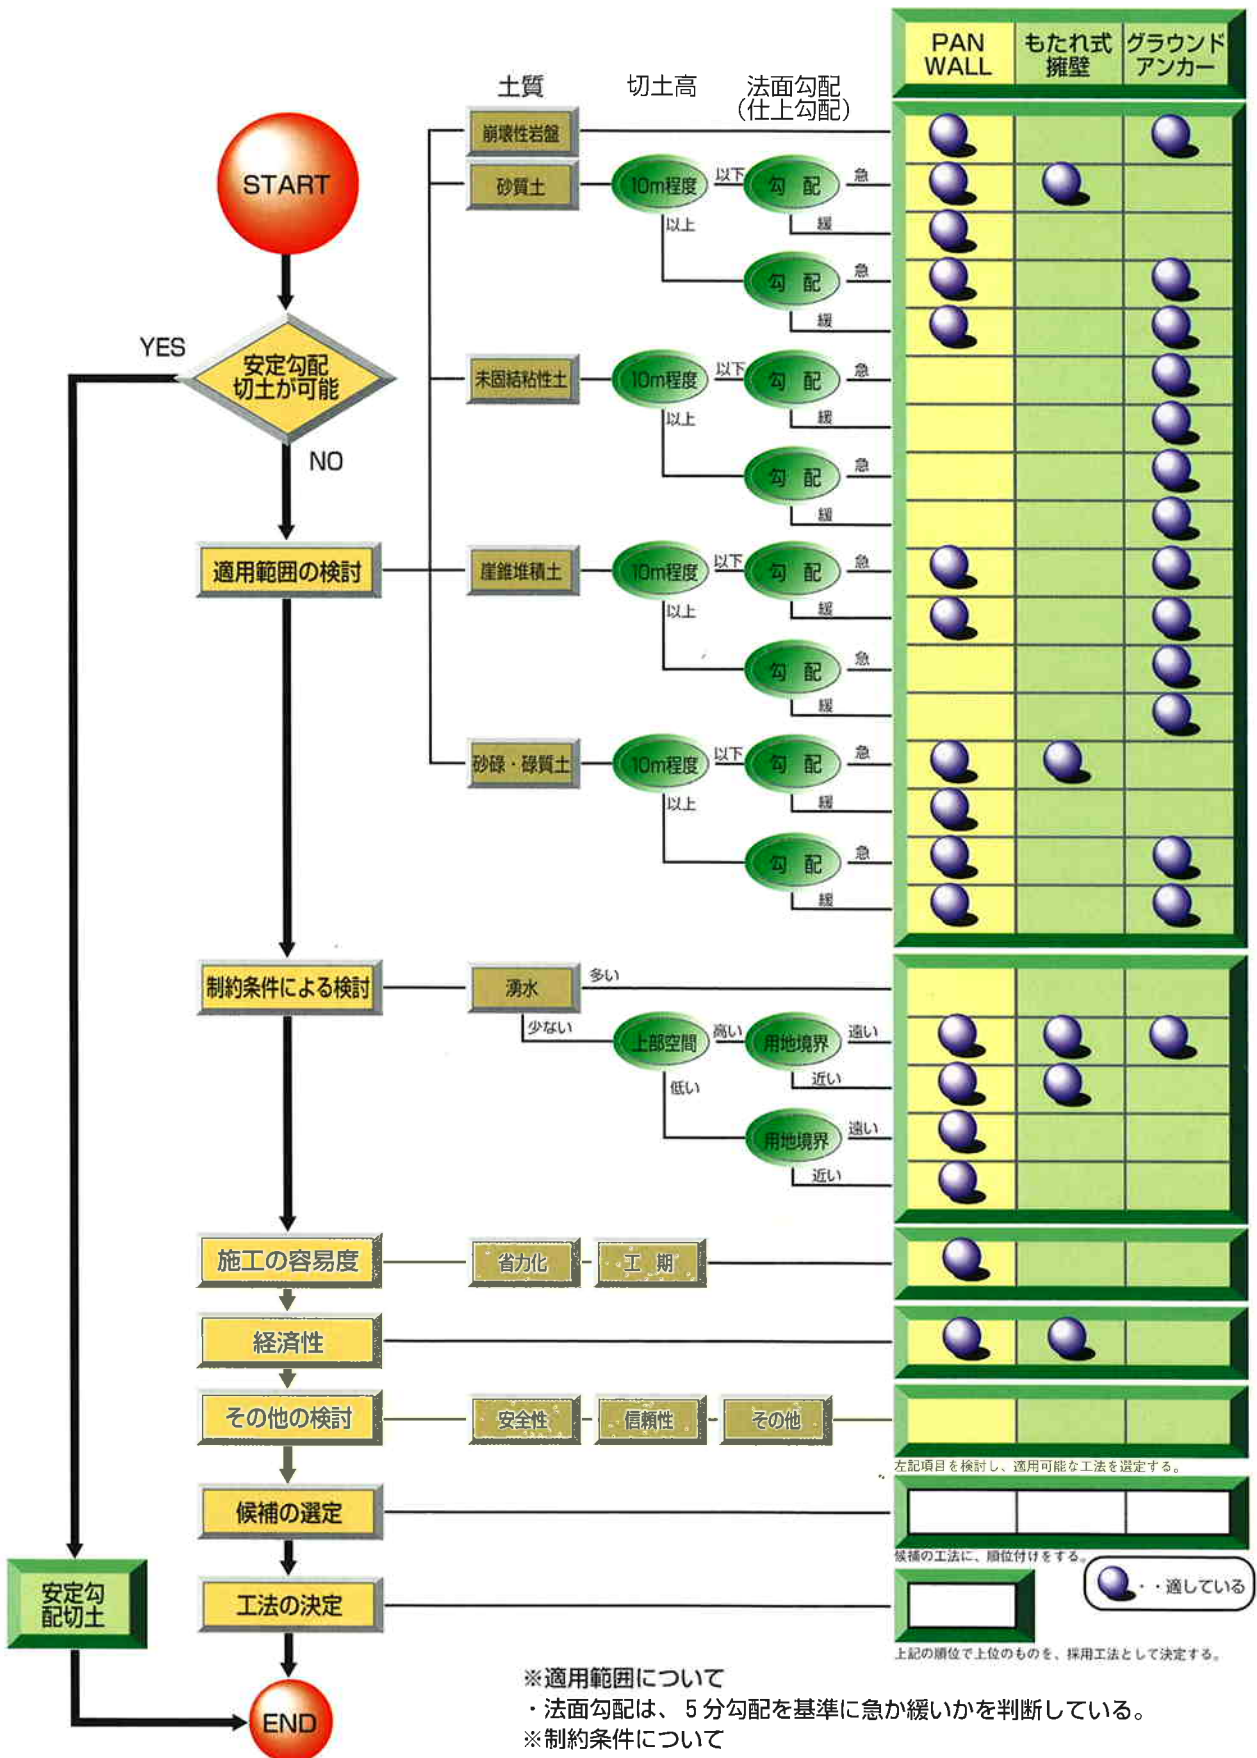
土質　切土高　法面勾配（仕上勾配）

| PAN WALL | もたれ式擁壁 | グラウンドアンカー |
|---|---|---|

START

安定勾配切土が可能

YES

NO

安定勾配切土

適用範囲の検討

崩壊性岩盤

砂質土　10m程度　以下　勾配　急　緩　以上　勾配　急　緩

未固結粘性土　10m程度　以下　勾配　急　緩　以上　勾配　急　緩

崖錐堆積土　10m程度　以下　勾配　急　緩　以上　勾配　急　緩

砂礫・礫質土　10m程度　以下　勾配　急　緩　以上　勾配　急　緩

制約条件による検討

湧水　多い　少ない　上部空間　高い　用地境界　遠い　近い　低い　用地境界　遠い　近い

施工の容易度　省力化　工期

経済性

その他の検討　安全性　信頼性　その他

左記項目を検討し、適用可能な工法を選定する。

候補の選定

候補の工法に、順位付けをする。

・・適している

工法の決定

上記の順位で上位のものを、採用工法として決定する。

END

※適用範囲について
・法面勾配は、５分勾配を基準に急か緩いかを判断している。
※制約条件について